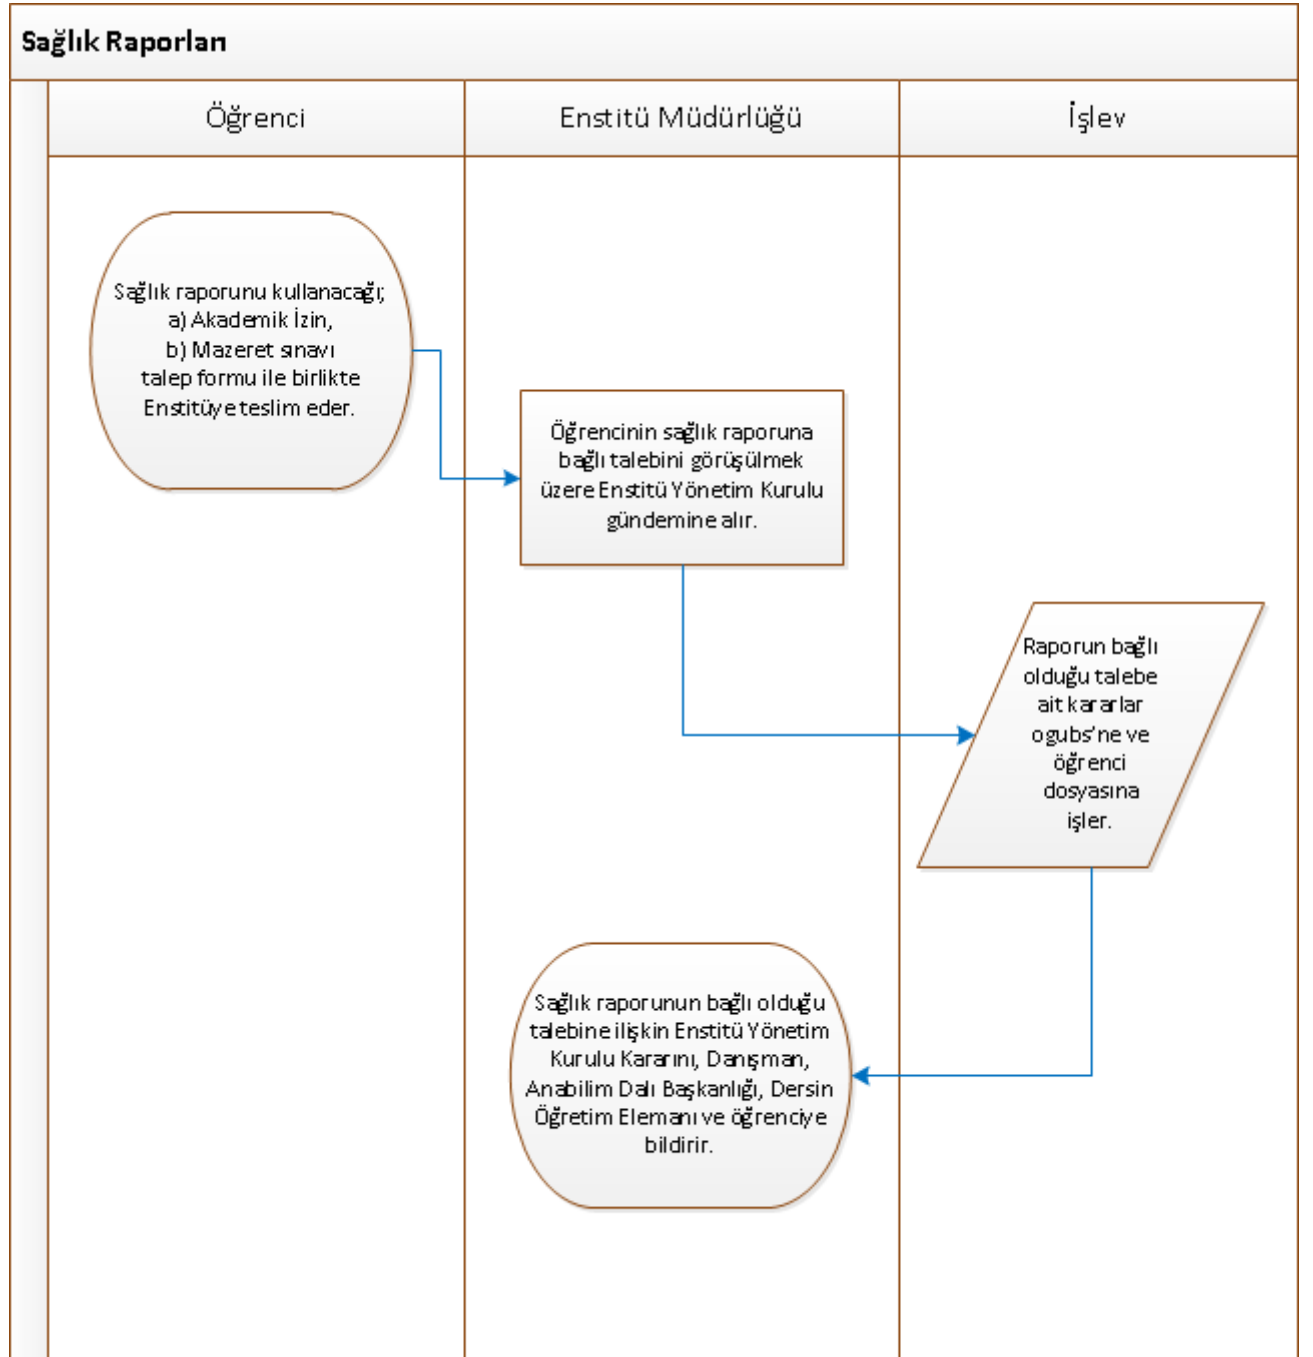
Sağlık Raporları

Öğrenci

Enstitü Müdürlüğü

İşlev

Sağlık raporunu kullanacağı;
a) Akademik İzin,
b) Mazeret sınavı
talep formu ile birlikte Enstitüye teslim eder.

Öğrencinin sağlık raporuna bağlı talebini görüşülmek üzere Enstitü Yönetim Kurulu gündemine alır.

Raporun bağlı olduğu talebe ait kararlar ogubs'ne ve öğrenci dosyasına işler.

Sağlık raporunun bağlı olduğu talebine ilişkin Enstitü Yönetim Kurulu Kararını, Danışman, Anabilim Dalı Başkanlığı, Dersin Öğretim Elemanı ve öğrenciye bildirir.